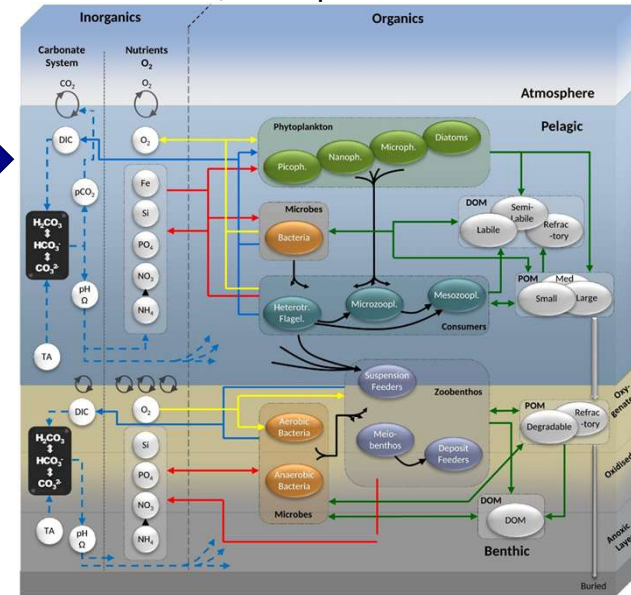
Inorganics

Organics

Carbonate System

Nutrients $O_2$

$CO_2$

$O_2$

Atmosphere

Pelagic

DIC

$O_2$

Phytoplankton

Diatoms

Microph.

Nanoph.

Picoph.

$pCO_2$

Fe

Si

$H_2CO_3$
$HCO_3^-$
$CO_3^{2-}$

Microbes

Bacteria

DOM

Semi-Labile

Labile

Refrac-tory

$PO_4$

$NO_3$

pH
Ω

$NH_4$

POM

Med

Small

Large

Heterotr. Flagel.

Microzoopl.

Mesozoopl.

Consumers

TA

Suspension Feeders

Zoobenthos

DIC

$O_2$

POM

Refrac-tory

Degradable

Oxy-genated

Aerobic Bacteria

Si

$H_2CO_3$
$HCO_3^-$
$CO_3^{2-}$

$PO_4$

Meio-benthos

Deposit Feeders

Oxidised

Anaerobic Bacteria

$NO_3$

Microbes

DOM

DOM

Anoxic Layer

TA

pH
Ω

$NH_4$

Benthic

Buried